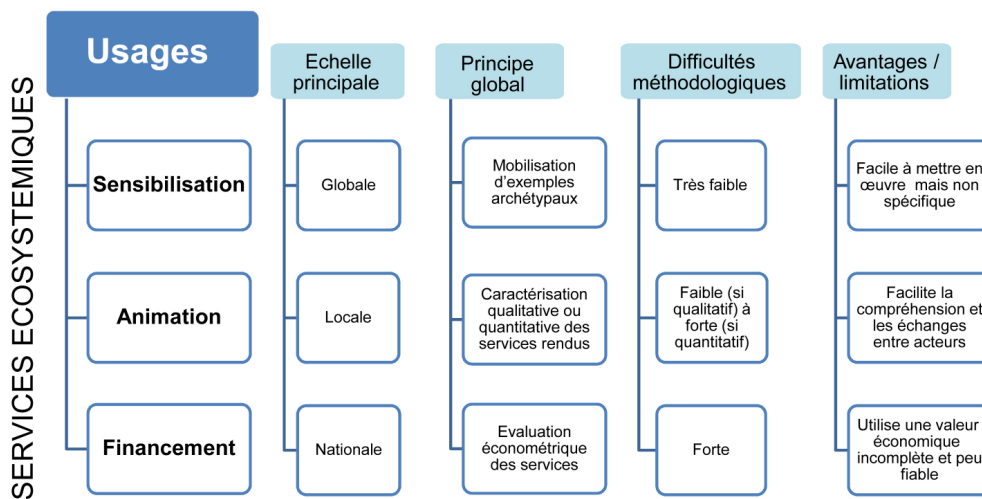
SERVICES ECOSYSTEMIQUES

Usages

Sensibilisation

Animation

Financement

Echelle principale

Globale

Locale

Nationale

Principe global

Mobilisation d'exemples archétypaux

Caractérisation qualitative ou quantitative des services rendus

Evaluation économétrique des services

Difficultés méthodologiques

Très faible

Faible (si qualitatif) à forte (si quantitatif)

Forte

Avantages / limitations

Facile à mettre en œuvre mais non spécifique

Facilite la compréhension et les échanges entre acteurs

Utilise une valeur économique incomplète et peu fiable